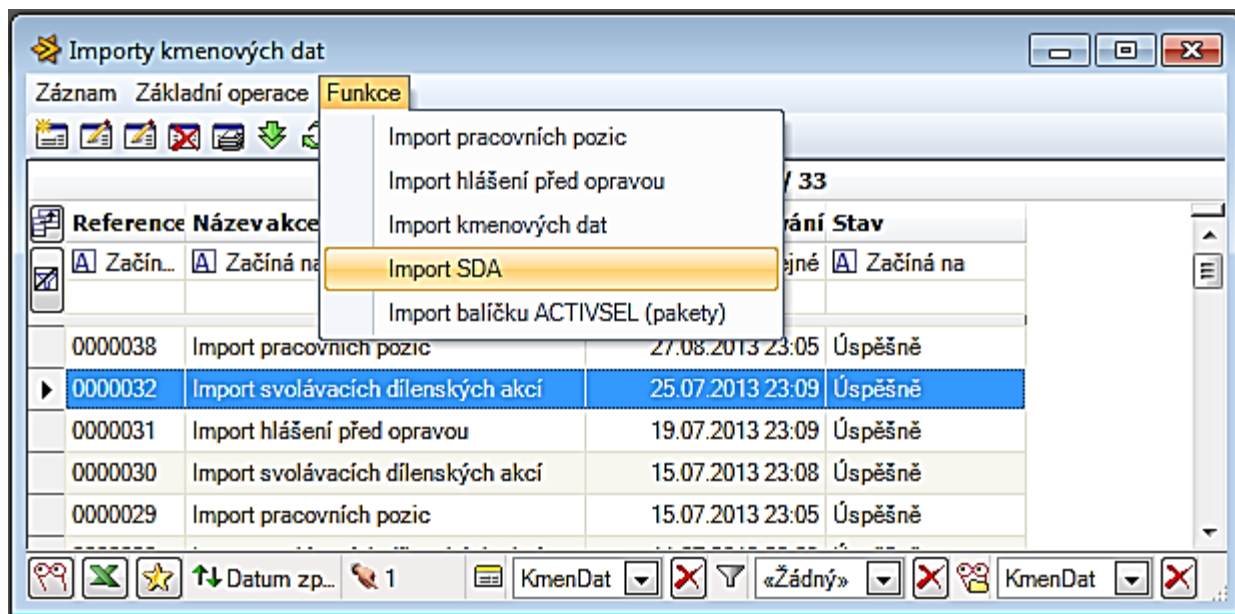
Importy kmenových dat

Záznam Základní operace Funkce

Import pracovních pozic
Import hlášení před opravou
Import kmenových dat
Import SDA
Import balíčku ACTIVSEL (pakety)

/ 33

| Reference | Název akce | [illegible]vání | Stav |
|---|---|---|---|
| Začín... | Začíná na | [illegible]ejné | Začíná na |
| 0000038 | Import pracovních pozic | 27.08.2013 23:05 | Úspěšně |
| 0000032 | Import svolávacích dílenských akcí | 25.07.2013 23:09 | Úspěšně |
| 0000031 | Import hlášení před opravou | 19.07.2013 23:09 | Úspěšně |
| 0000030 | Import svolávacích dílenských akcí | 15.07.2013 23:08 | Úspěšně |
| 0000029 | Import pracovních pozic | 15.07.2013 23:05 | Úspěšně |

Datum zp... 1 KmenDat «Žádný» KmenDat